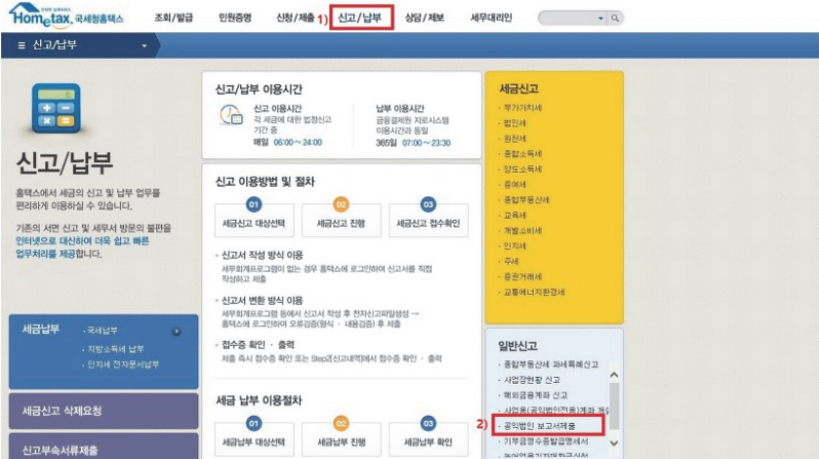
Hometax 국세청홈택스

조회/발급 민원증명 신청/제출 1) 신고/납부 상담/제보 세무대리인

≡ 신고/납부

신고/납부

홈택스에서 세금의 신고 및 납부 업무를 편리하게 이용하실 수 있습니다.

기존의 서면 신고 및 세무서 방문의 불편을 인터넷으로 대신하여 더욱 쉽고 빠른 업무처리를 제공합니다.

세금납부 · 국세납부 · 지방소득세 납부 · 인지세 전자문서납부

세금신고 삭제요청

신고부속서류제출

신고/납부 이용시간

신고 이용시간
각 세금에 대한 법정신고 기간 중
매일 06:00 ~ 24:00

납부 이용시간
금융결제원 지로시스템 이용시간과 동일
365일 07:00 ~ 23:30

신고 이용방법 및 절차

01 세금신고 대상선택
02 세금신고 진행
03 세금신고 접수확인

· 신고서 작성 방식 이용
세무회계프로그램이 없는 경우 홈택스에 로그인하여 신고서를 직접 작성하고 제출

· 신고서 변환 방식 이용
세무회계프로그램 등에서 신고서 작성 후 전자신고파일생성 → 홈택스에 로그인하여 오류검증(형식 · 내용검증) 후 제출

· 접수증 확인 · 출력
제출 즉시 접수증 확인 또는 Step3[신고내역]에서 접수증 확인 · 출력

세금 납부 이용절차

01 세금납부 대상선택
02 세금납부 진행
03 세금납부 확인

세금신고
· 부가가치세
· 법인세
· 원천세
· 종합소득세
· 양도소득세
· 증여세
· 종합부동산세
· 교육세
· 개별소비세
· 인지세
· 주세
· 증권거래세
· 교통에너지환경세

일반신고
· 종합부동산세 과세특례신고
· 사업장현황 신고
· 해외금융계좌 신고
· 사업용(공익법인전용)계좌 개설
2) · 공익법인 보고서제출
· 기부금영수증발급명세서
· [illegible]